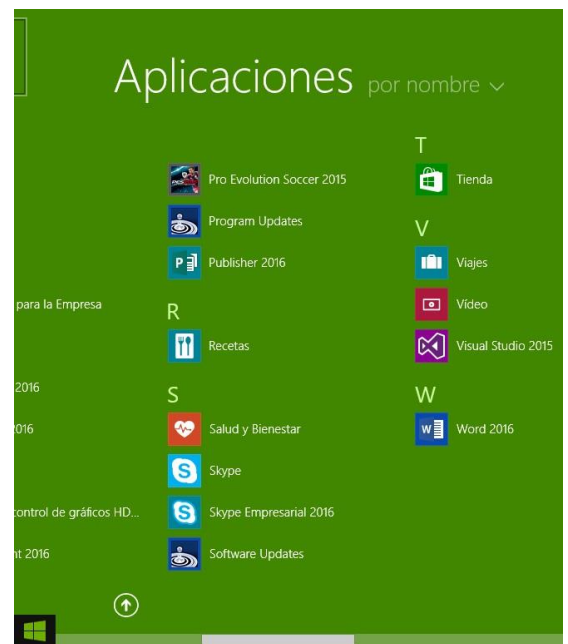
Aplicaciones por nombre

para la Empresa

2016

2016

control de gráficos HD...

nt 2016

Pro Evolution Soccer 2015

Program Updates

Publisher 2016

R

Recetas

S

Salud y Bienestar

Skype

Skype Empresarial 2016

Software Updates

T

Tienda

V

Viajes

Vídeo

Visual Studio 2015

W

Word 2016